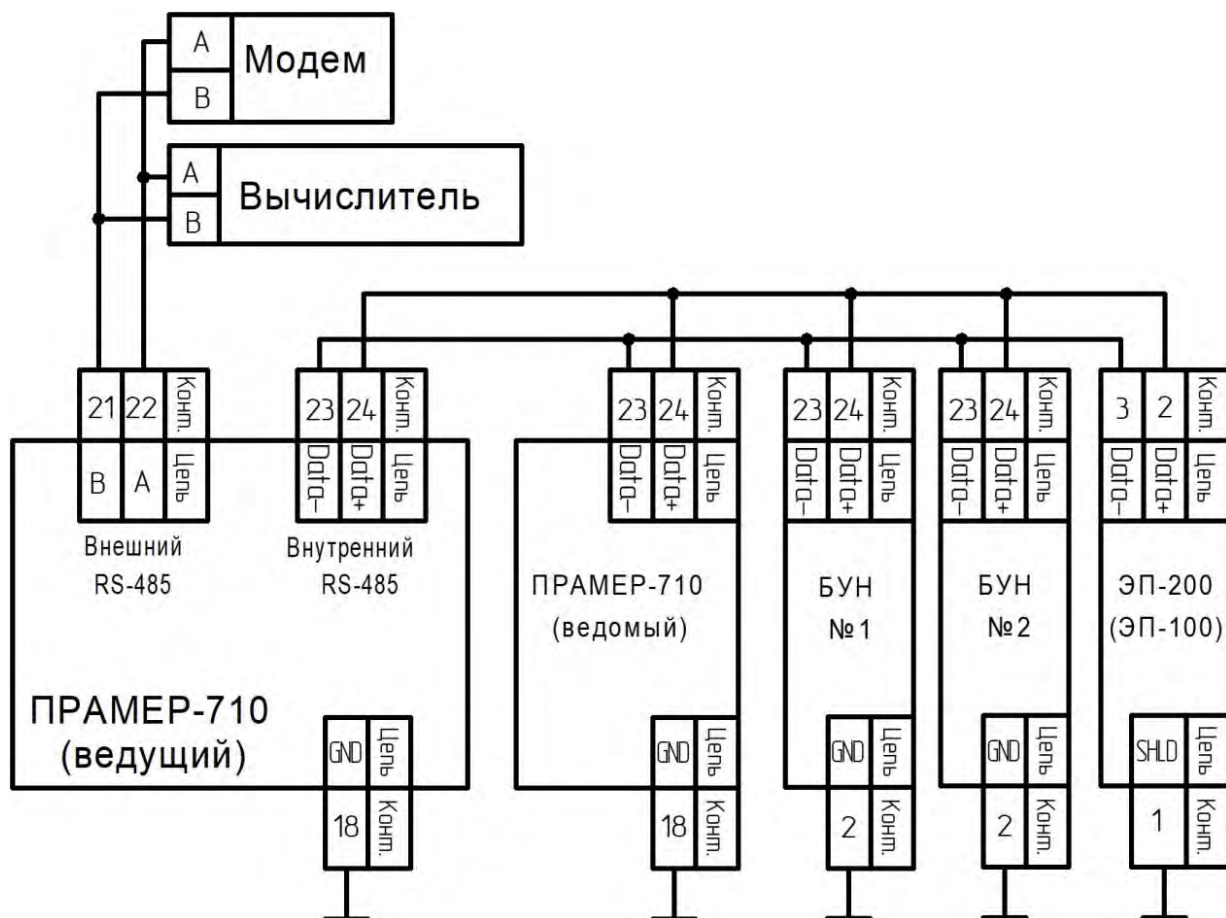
A
B
Модем

A
B
Вычислитель

21 22 Конт.
B A Цепь
Внешний
RS-485

23 24 Конт.
Data− Data+ Цепь
Внутренний
RS-485

ПРАМЕР-710
(ведущий)

GND Цепь
18 Конт.

23 24 Конт.
Data− Data+ Цепь
ПРАМЕР-710
(ведомый)
GND Цепь
18 Конт.

23 24 Конт.
Data− Data+ Цепь
БУН
№1
GND Цепь
2 Конт.

23 24 Конт.
Data− Data+ Цепь
БУН
№2
GND Цепь
2 Конт.

3 2 Конт.
Data− Data+ Цепь
ЭП-200
(ЭП-100)
SHLD Цепь
1 Конт.